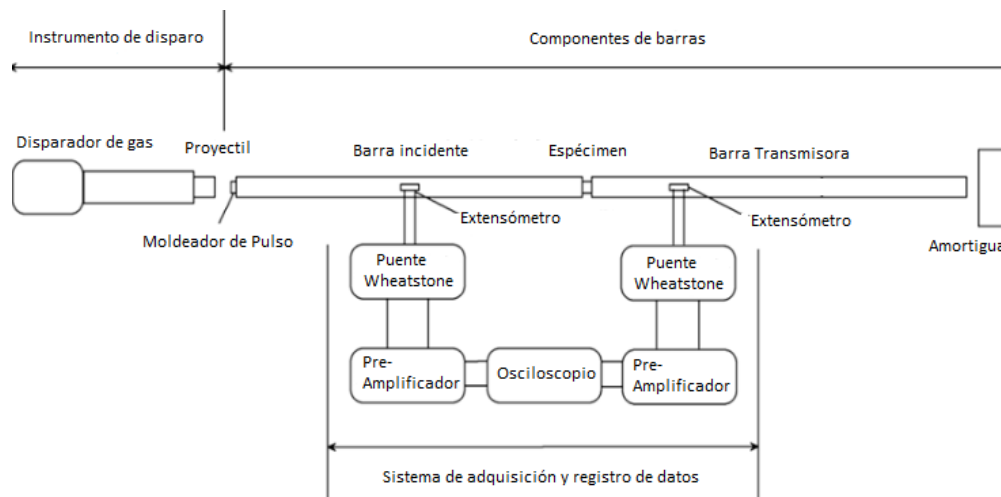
Instrumento de disparo

Componentes de barras

Disparador de gas

Proyectil

Barra incidente

Espécimen

Barra Transmisora

Extensómetro

Extensómetro

Moldeador de Pulso

Amortigua

Puente Wheatstone

Puente Wheatstone

Pre-Amplificador

Osciloscopio

Pre-Amplificador

Sistema de adquisición y registro de datos